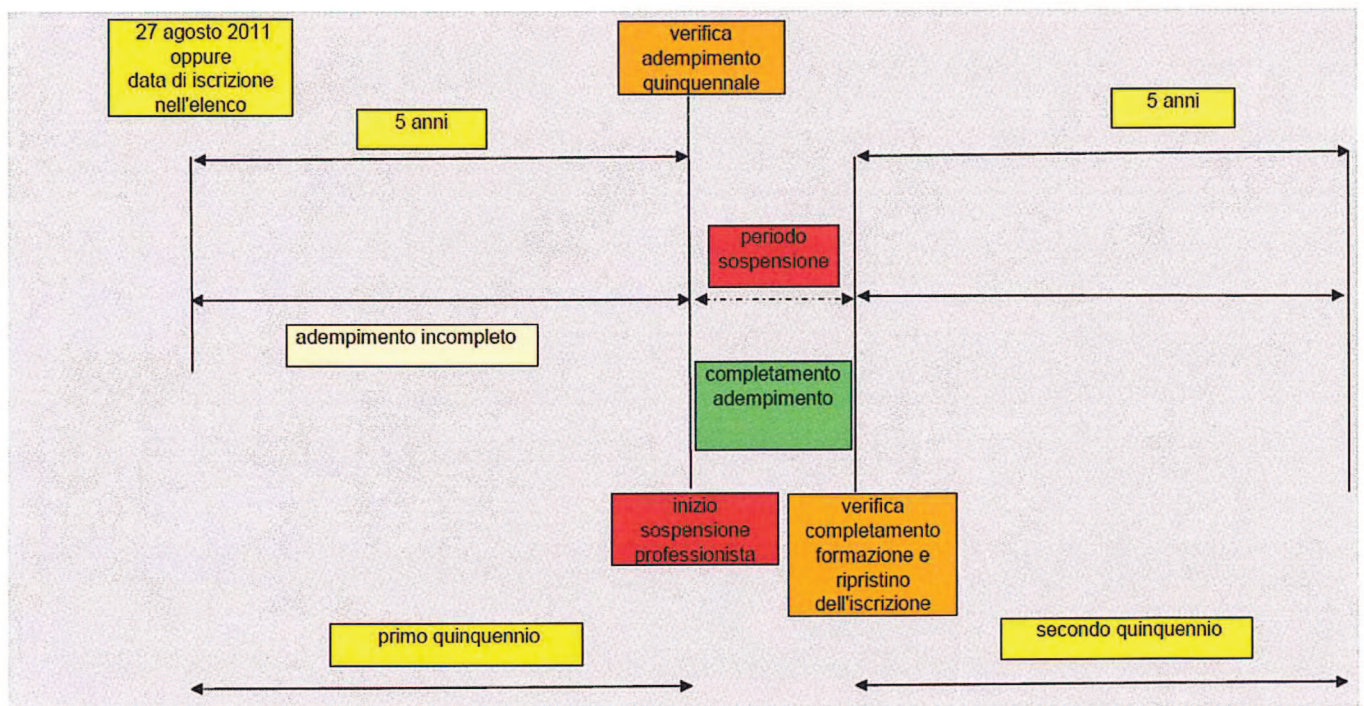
27 agosto 2011 oppure data di iscrizione nell'elenco

verifica adempimento quinquennale

5 anni

5 anni

periodo sospensione

adempimento incompleto

completamento adempimento

inizio sospensione professionista

verifica completamento formazione e ripristino dell'iscrizione

primo quinquennio

secondo quinquennio